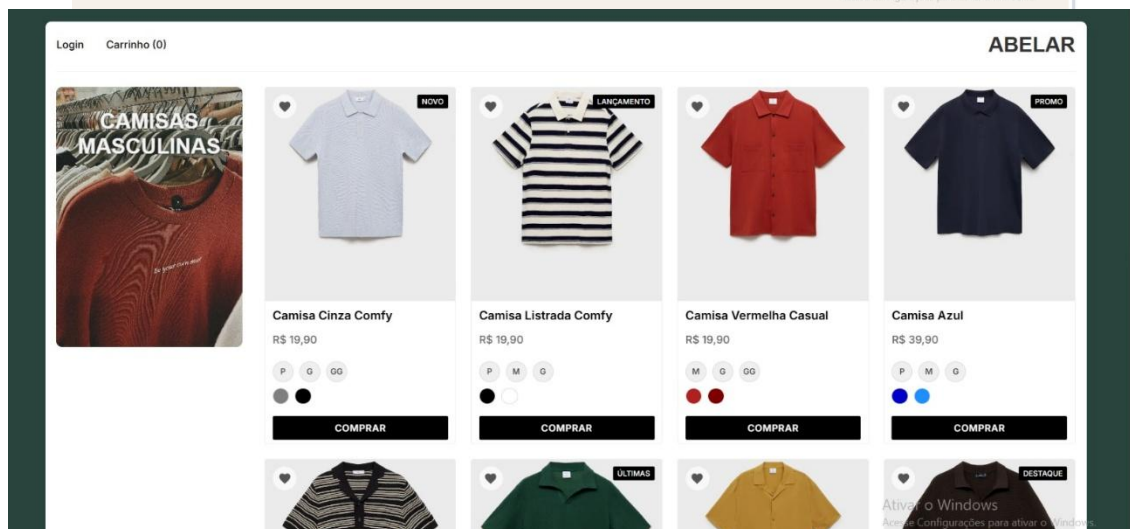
Login Carrinho (0)

ABELAR

CAMISAS MASCULINAS

Be your own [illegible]

NOVO

Camisa Cinza Comfy

R$ 19,90

P G GG

COMPRAR

LANÇAMENTO

Camisa Listrada Comfy

R$ 19,90

P M G

COMPRAR

Camisa Vermelha Casual

R$ 19,90

M G GG

COMPRAR

PROMO

Camisa Azul

R$ 39,90

P M G

COMPRAR

ÚLTIMAS

DESTAQUE

Ativar o Windows
Acesse Configurações para ativar o Windows.